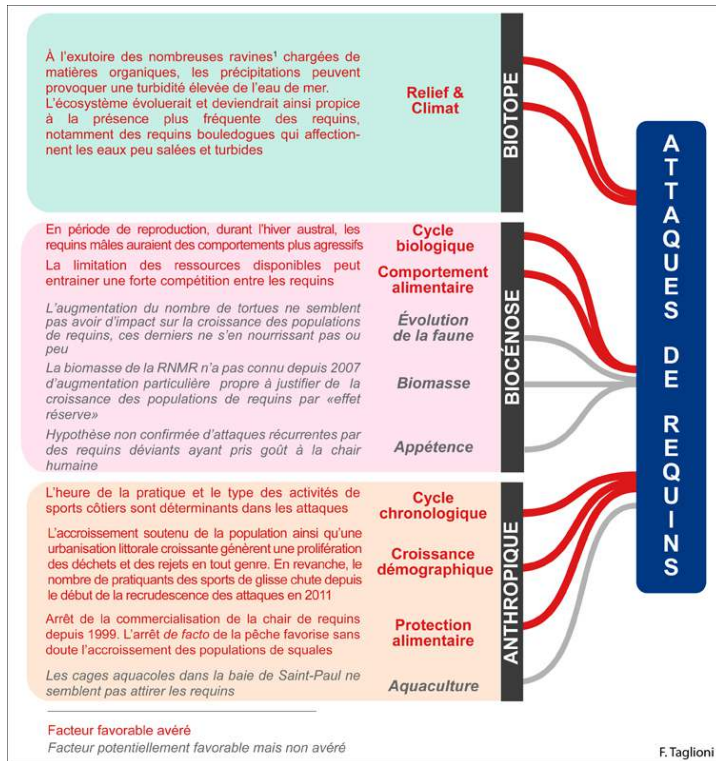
À l'exutoire des nombreuses ravines¹ chargées de matières organiques, les précipitations peuvent provoquer une turbidité élevée de l'eau de mer. L'écosystème évoluerait et deviendrait ainsi propice à la présence plus fréquente des requins, notamment des requins bouledogues qui affectionnent les eaux peu salées et turbides

Relief & Climat

BIOTOPE

En période de reproduction, durant l'hiver austral, les requins mâles auraient des comportements plus agressifs

Cycle biologique

La limitation des ressources disponibles peut entrainer une forte compétition entre les requins

Comportement alimentaire

L'augmentation du nombre de tortues ne semblent pas avoir d'impact sur la croissance des populations de requins, ces derniers ne s'en nourrissant pas ou peu

Évolution de la faune

La biomasse de la RNMR n'a pas connu depuis 2007 d'augmentation particulière propre à justifier de la croissance des populations de requins par «effet réserve»

Biomasse

Hypothèse non confirmée d'attaques récurrentes par des requins déviants ayant pris goût à la chair humaine

Appétence

BIOCÉNOSE

L'heure de la pratique et le type des activités de sports côtiers sont déterminants dans les attaques

Cycle chronologique

L'accroissement soutenu de la population ainsi qu'une urbanisation littorale croissante génèrent une prolifération des déchets et des rejets en tout genre. En revanche, le nombre de pratiquants des sports de glisse chute depuis le début de la recrudescence des attaques en 2011

Croissance démographique

Arrêt de la commercialisation de la chair de requins depuis 1999. L'arrêt de facto de la pêche favorise sans doute l'accroissement des populations de squales

Protection alimentaire

Les cages aquacoles dans la baie de Saint-Paul ne semblent pas attirer les requins

Aquaculture

ANTHROPIQUE

ATTAQUES DE REQUINS

Facteur favorable avéré
Facteur potentiellement favorable mais non avéré

F. Taglioni